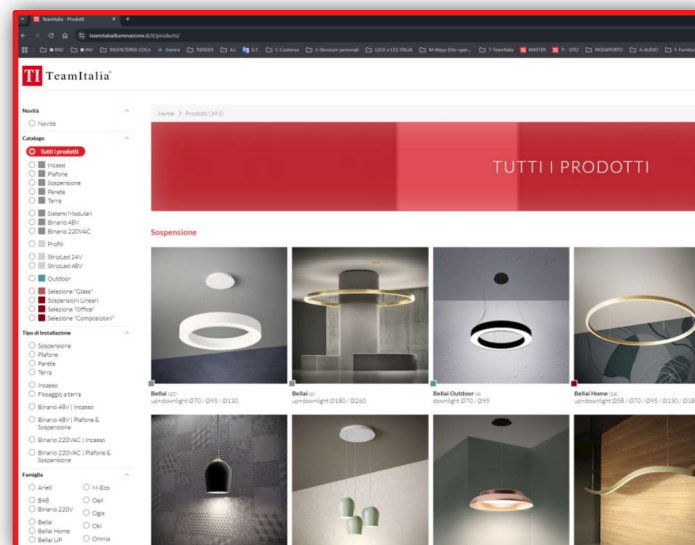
TeamItalia - Prodotti
teamitaliailluminazione.it/it/products/

TI TeamItalia

Home > Prodotti (391)

TUTTI I PRODOTTI

Novità
Novità

Catalogo
Tutti i prodotti
Incasso
Plafone
Sospensione
Parete
Terra
Sistemi Modulari
Binario 48V
Binario 220VAC
Profili
StripLed 24V
StripLed 48V
Outdoor
Selezione "Glass"
Sospensioni Lineari
Selezione "Office"
Selezione "Composizioni"

Tipo di Installazione
Sospensione
Plafone
Parete
Terra
Incasso
Fissaggio a terra
Binario 48V | Incasso
Binario 48V | Plafone & Sospensione
Binario 220VAC | Incasso
Binario 220VAC | Plafone & Sospensione

Famiglie
Arielli
B48
Binario 220V
Bellai
Bellai Home
Bellai UP
M-Eco
Oell
Ogla
Olli
Omnia

Sospensione

Bellai (10)
up+downlight Ø70 / Ø95 / Ø130

Bellai (6)
up+downlight Ø180 / Ø240

Bellai Outdoor (4)
downlight Ø70 / Ø95

Bellai Home (24)
up+downlight Ø58 / Ø70 / Ø95 / Ø130 / Ø18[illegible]